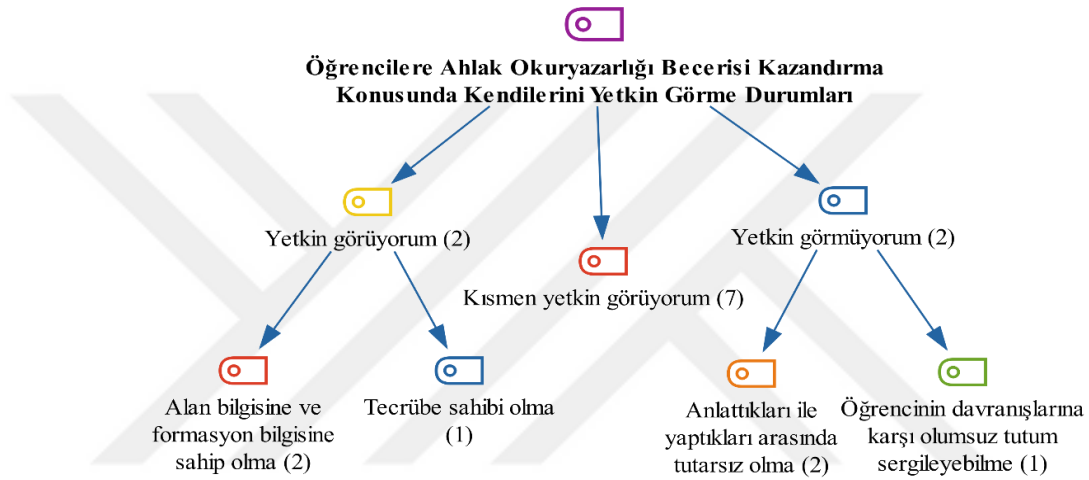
Öğrencilere Ahlak Okuryazarlığı Becerisi Kazandırma Konusunda Kendilerini Yetkin Görme Durumları

Yetkin görüyorum (2)

Kısmen yetkin görüyorum (7)

Yetkin görmüyorum (2)

Alan bilgisine ve formasyon bilgisine sahip olma (2)

Tecrübe sahibi olma (1)

Anlattıkları ile yaptıkları arasında tutarsız olma (2)

Öğrencinin davranışlarına karşı olumsuz tutum sergileyebilme (1)